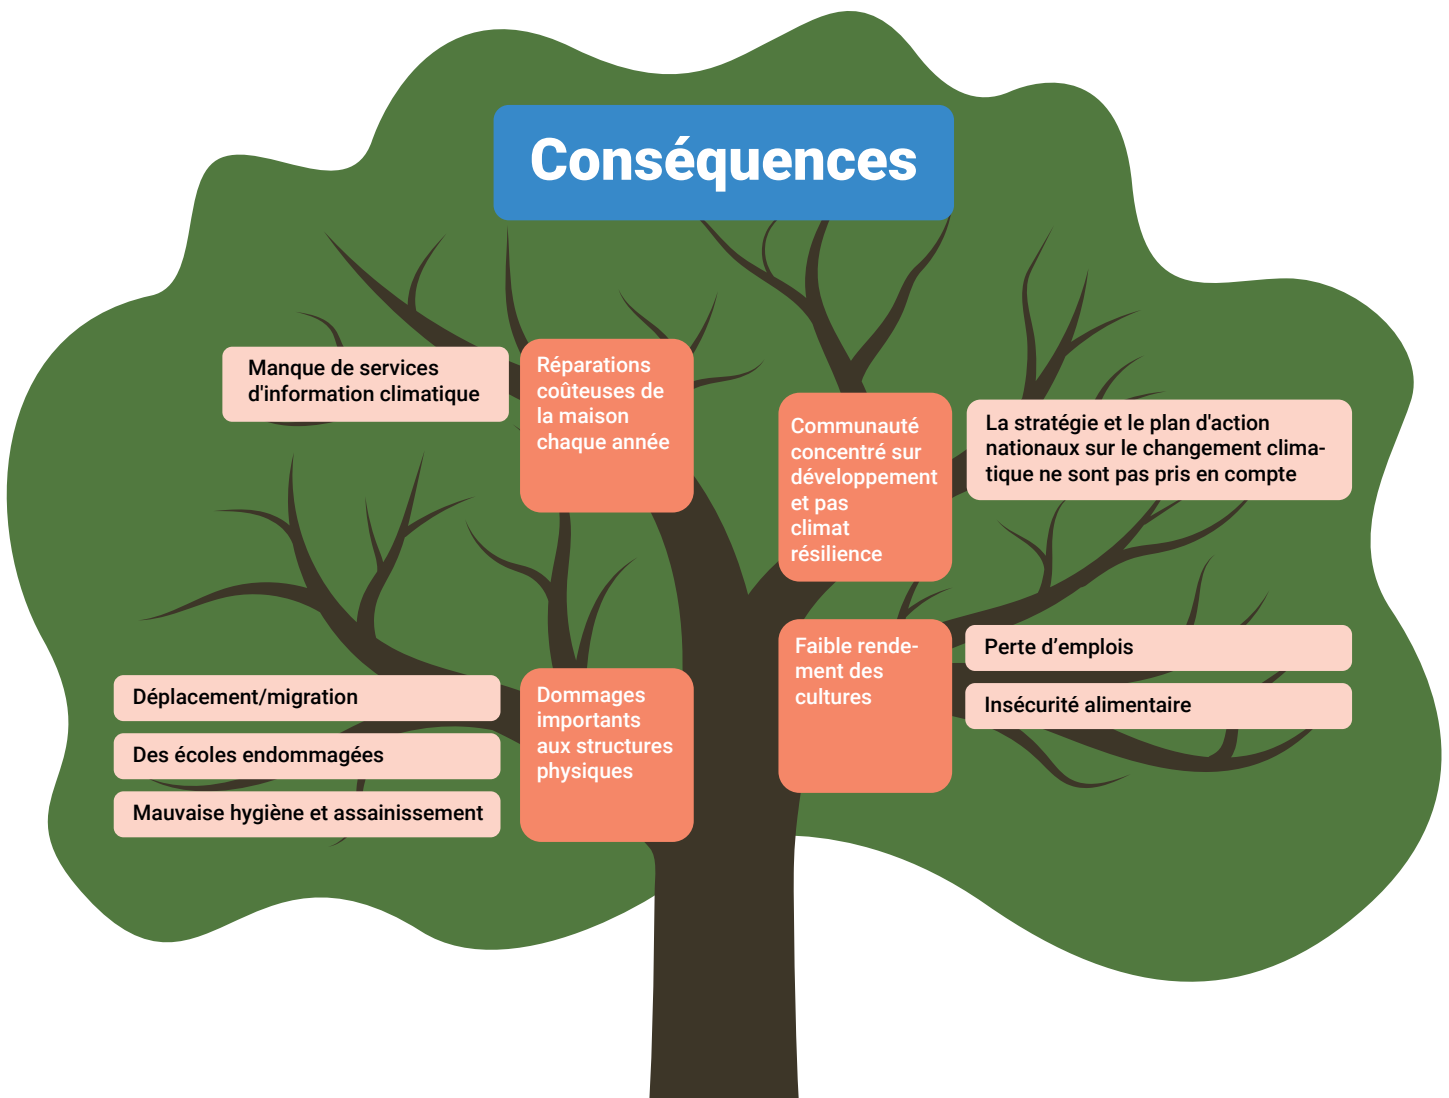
Conséquences

Manque de services d'information climatique

Réparations coûteuses de la maison chaque année

Communauté concentré sur développement et pas climat résilience

La stratégie et le plan d'action nationaux sur le changement climatique ne sont pas pris en compte

Déplacement/migration

Des écoles endommagées

Mauvaise hygiène et assainissement

Dommages importants aux structures physiques

Faible rendement des cultures

Perte d’emplois

Insécurité alimentaire